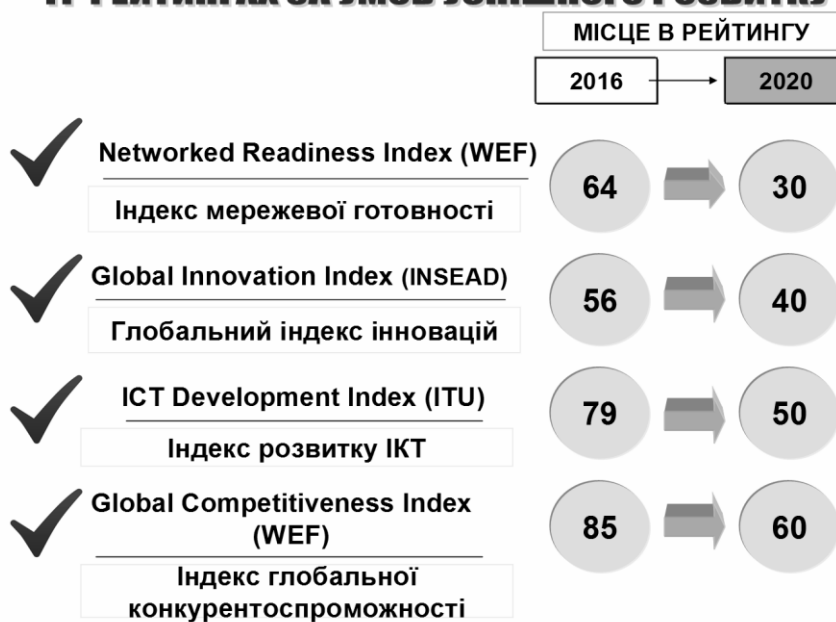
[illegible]

МІСЦЕ В РЕЙТИНГУ

2016

2020

Networked Readiness Index (WEF)

Індекс мережевої готовності

64

30

Global Innovation Index (INSEAD)

Глобальний індекс інновацій

56

40

ICT Development Index (ITU)

Індекс розвитку ІКТ

79

50

Global Competitiveness Index (WEF)

Індекс глобальної конкурентоспроможності

85

60